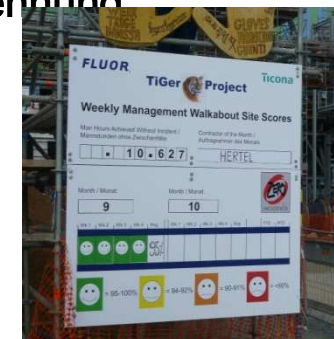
FLUOR
TiGer Project
Ticona

Weekly Management Walkabout Site Scores

Man Hours Achieved Without Incident / Mannstunden ohne Zwischenfälle
. 10 . 627

Contractor of the Month / Auftragnehmer des Monats
HERTEL

Month / Monat
9
Month / Monat
10

95%

= 95-100%
= 94-92%
= 90-91%
= <90%